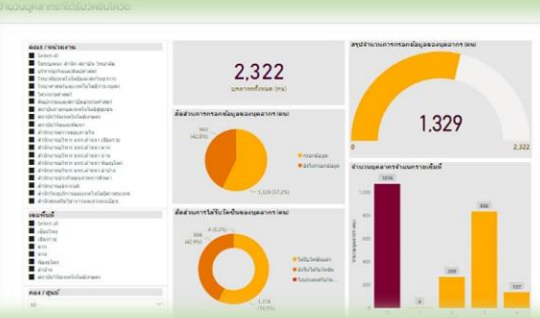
จำนวนบุคลากรที่ได้รับวัคซีนโควิด

คณะ / หน่วยงาน

Select all

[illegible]

หน่วยที่ตั้ง

คณะ / ศูนย์

All

2,322

บุคลากรทั้งหมด (คน)

สัดส่วนการกรอกข้อมูลของบุคลากร (คน)

993 (42.8%)

1,329 (57.2%)

กรอกข้อมูล

ยังไม่กรอกข้อมูล

สัดส่วนการได้รับวัคซีนของบุคลากร (คน)

6 (0.3%)

998 (42.9%)

1,318 (56.8%)

ได้รับวัคซีนแล้ว

ยังไม่ได้รับวัคซีน

ไม่ประสงค์รับวัคซีน

สรุปจำนวนการกรอกข้อมูลของบุคลากร (คน)

1,329

0

2,322

จำนวนบุคลากรจำแนกรายเข็มที่

1076

0

268

830

137